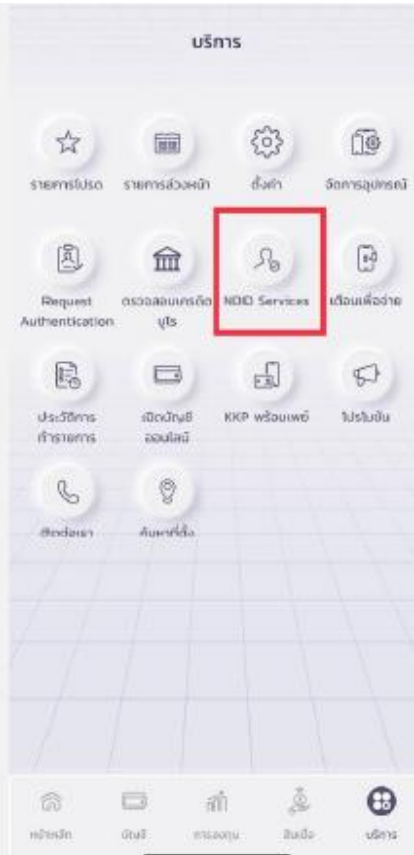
บริการ

รายการโปรด

รายการล่วงหน้า

ตั้งค่า

จัดการอุปกรณ์

Request Authentication

ตรวจสอบเครดิตบูโร

NDID Services

เตือนเพื่อจ่าย

ประวัติการทำรายการ

เปิดบัญชีออนไลน์

KKP พร้อมเพย์

โปรโมชั่น

ติดต่อเรา

ค้นหาที่ตั้ง

หน้าหลัก

บัญชี

การลงทุน

สินเชื่อ

บริการ